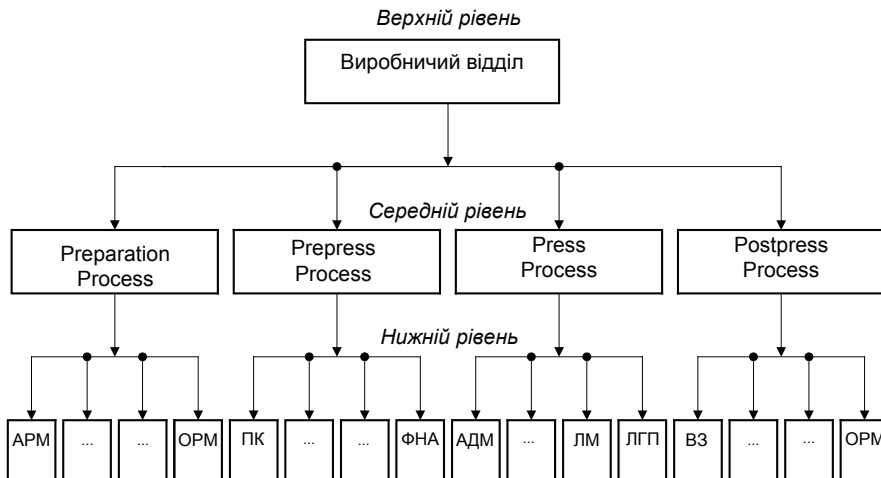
Верхній рівень

Виробничий відділ

Середній рівень

Preparation Process

Prepress Process

Press Process

Postpress Process

Нижній рівень

АРМ ... ... ОРМ ПК ... ... ФНА АДМ ... ЛМ ЛГП ВЗ ... ... ОРМ